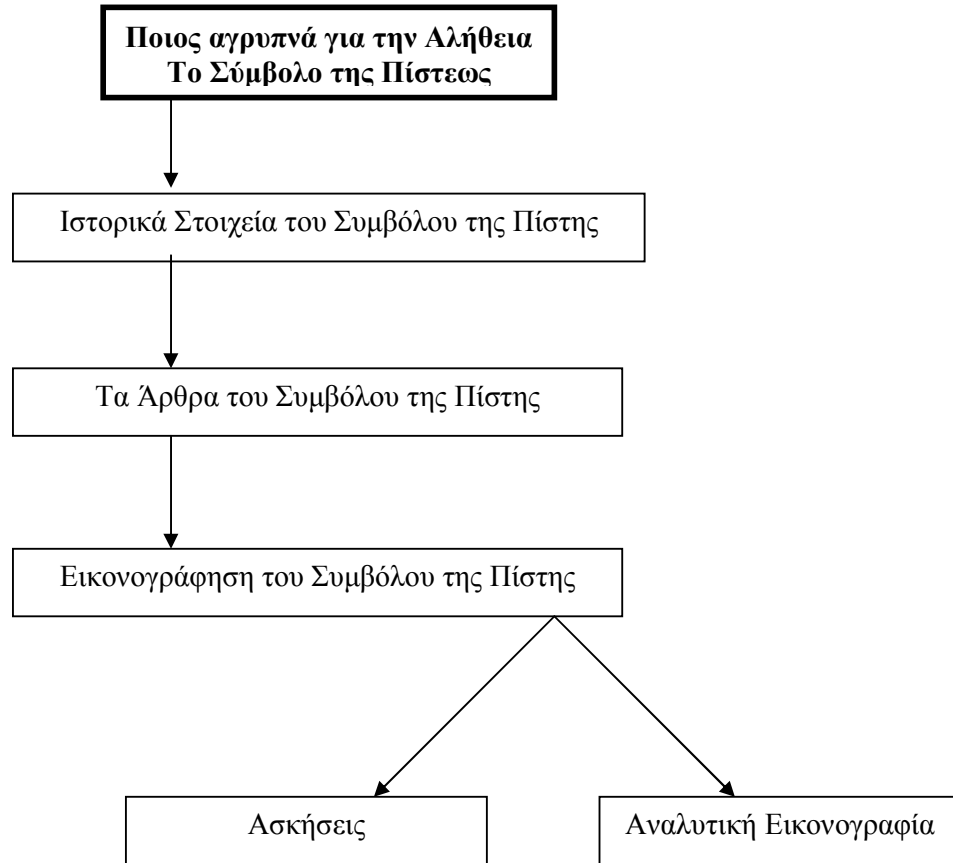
Ποιος αγρυπνά για την Αλήθεια
Το Σύμβολο της Πίστεως

Ιστορικά Στοιχεία του Συμβόλου της Πίστης

Τα Άρθρα του Συμβόλου της Πίστης

Εικονογράφηση του Συμβόλου της Πίστης

Ασκήσεις

Αναλυτική Εικονογραφία